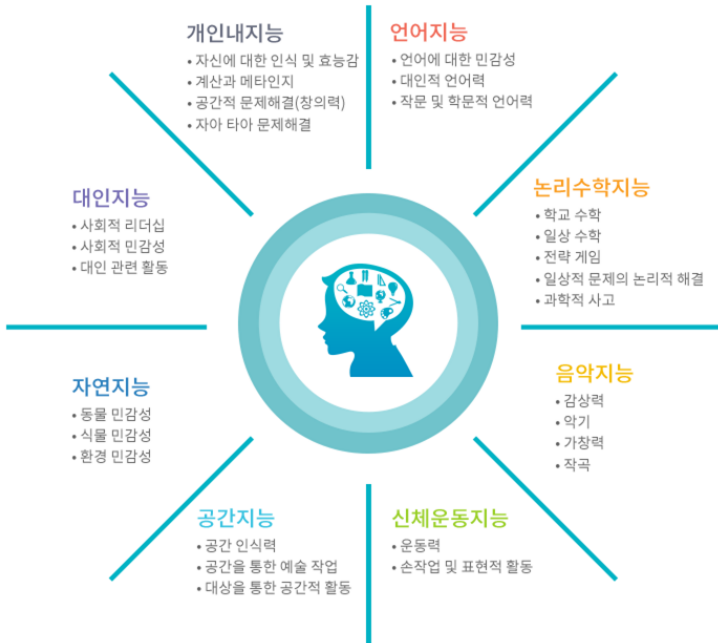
개인내지능
• 자신에 대한 인식 및 효능감
• 계산과 메타인지
• 공간적 문제해결(창의력)
• 자아 타아 문제해결

언어지능
• 언어에 대한 민감성
• 대인적 언어력
• 작문 및 학문적 언어력

대인지능
• 사회적 리더십
• 사회적 민감성
• 대인 관련 활동

논리수학지능
• 학교 수학
• 일상 수학
• 전략 게임
• 일상적 문제의 논리적 해결
• 과학적 사고

자연지능
• 동물 민감성
• 식물 민감성
• 환경 민감성

음악지능
• 감상력
• 악기
• 가창력
• 작곡

공간지능
• 공간 인식력
• 공간을 통한 예술 작업
• 대상을 통한 공간적 활동

신체운동지능
• 운동력
• 손작업 및 표현적 활동